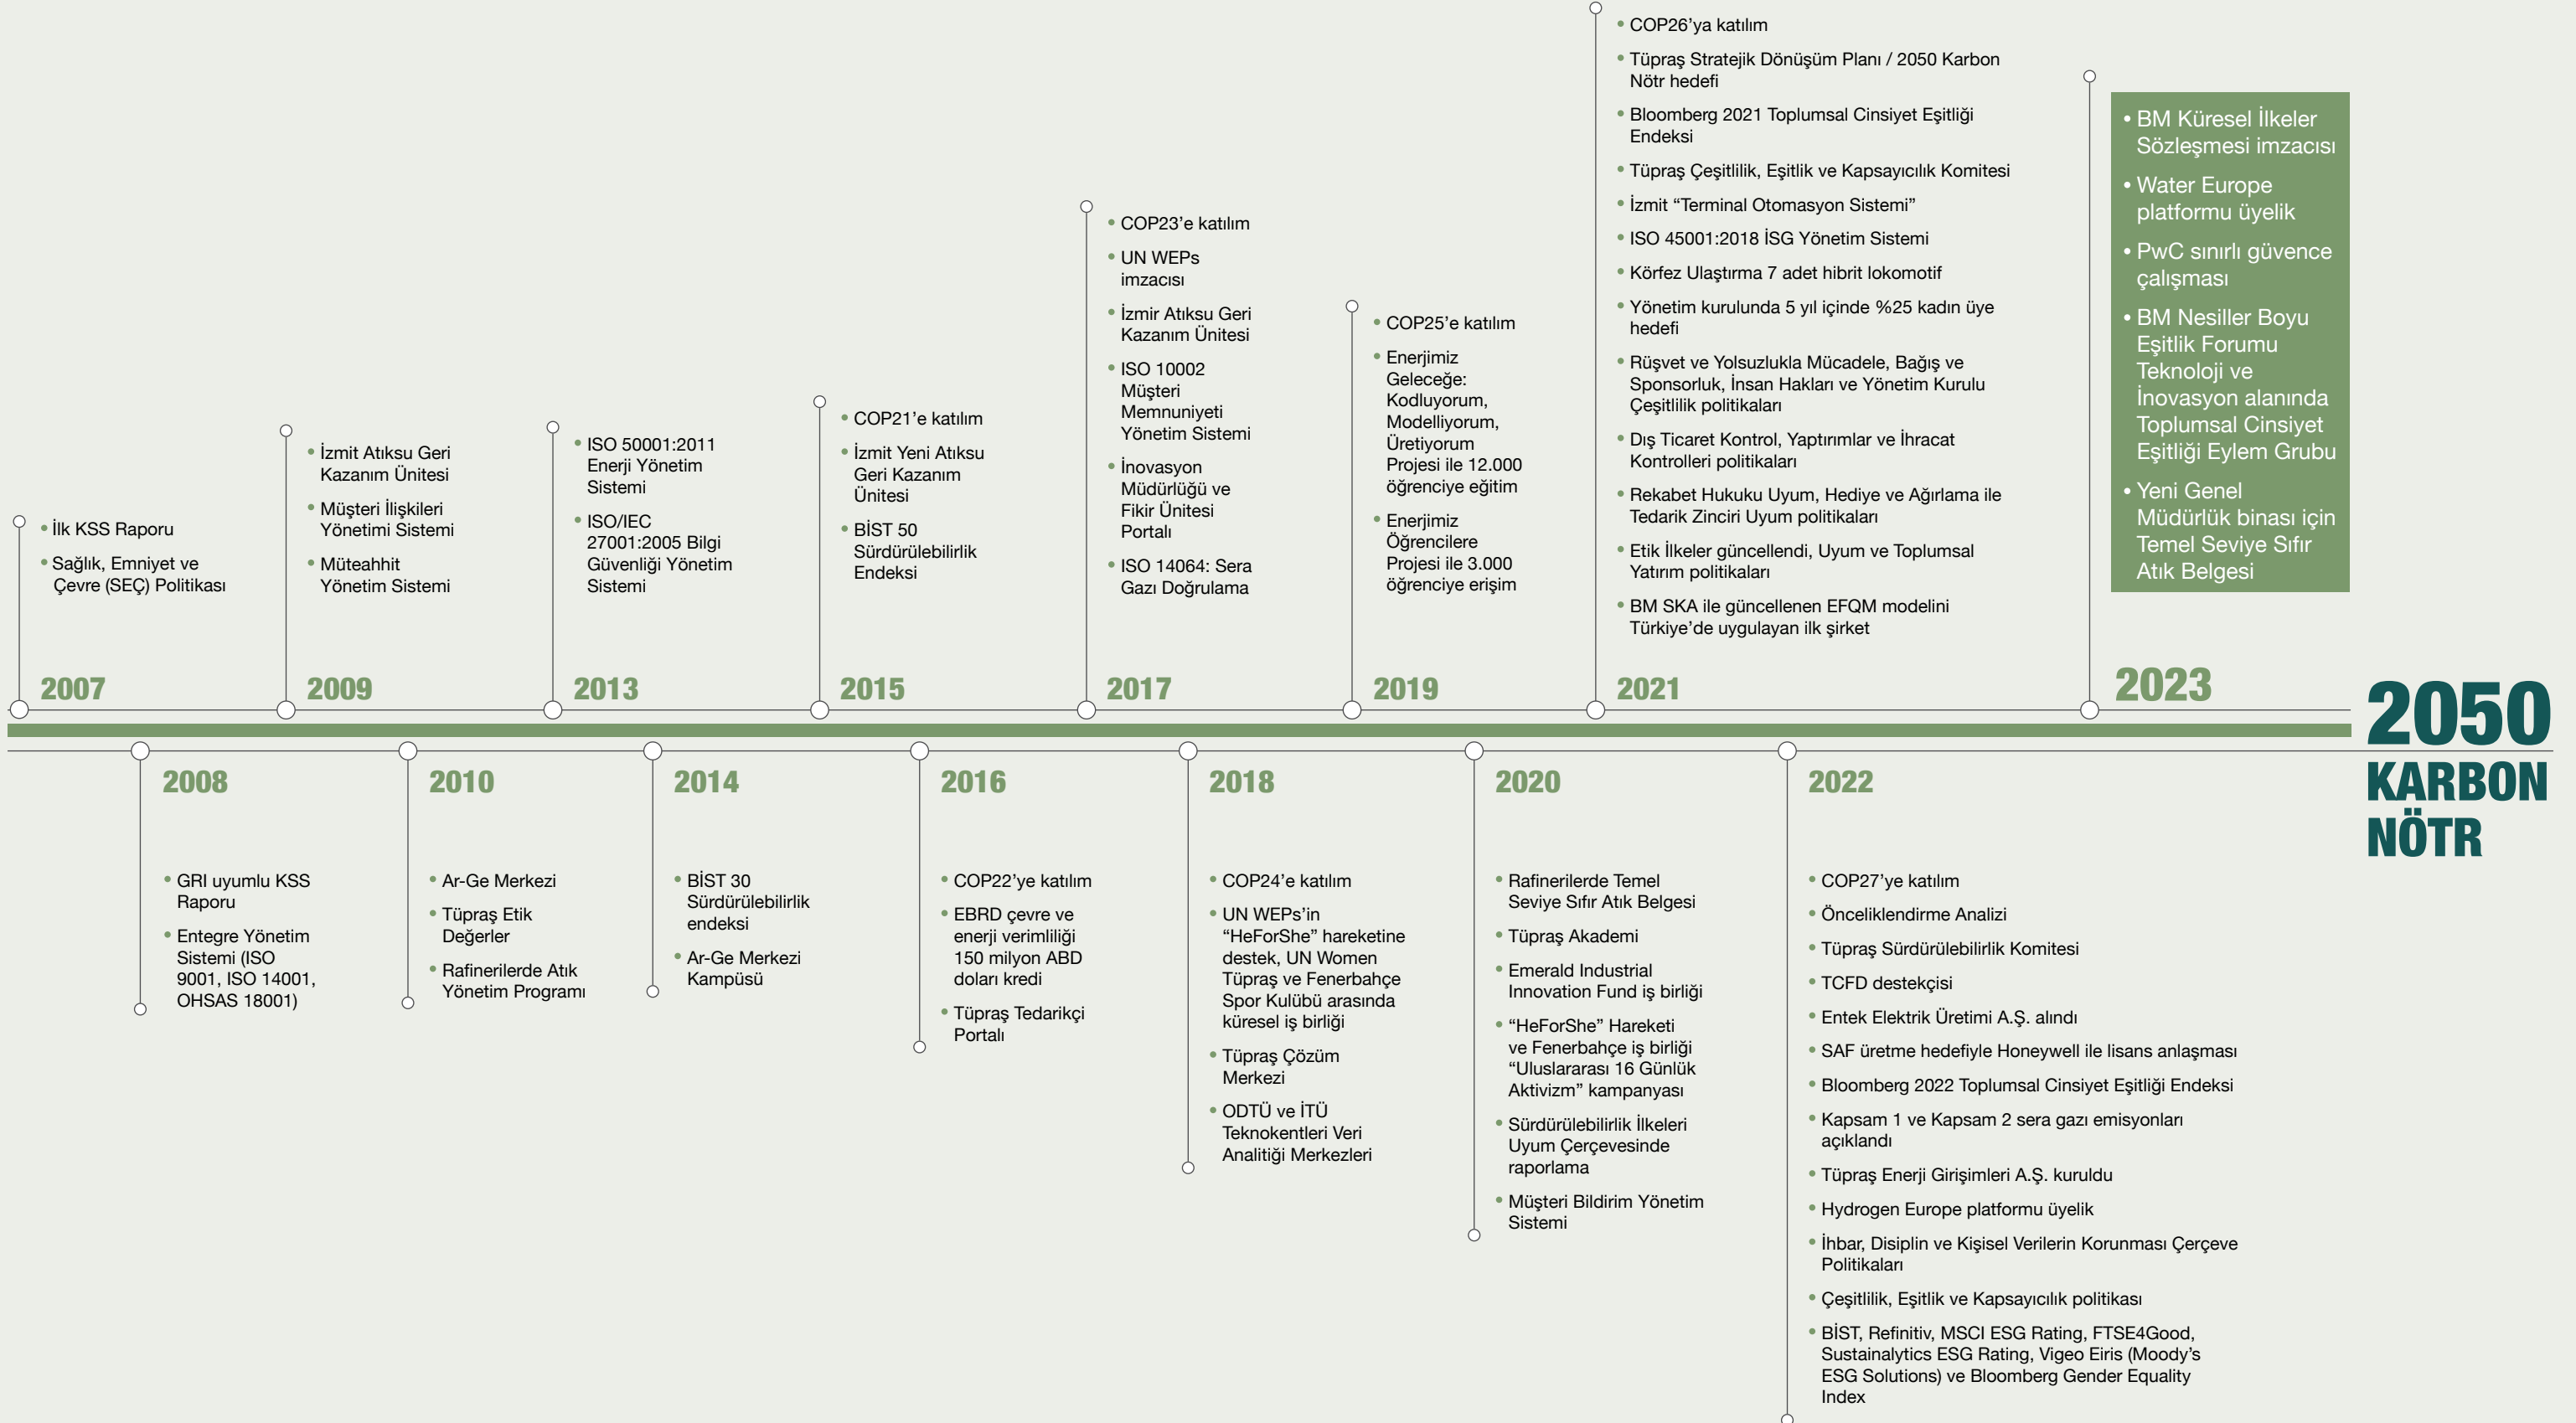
• İlk KSS Raporu
• Sağlık, Emniyet ve Çevre (SEÇ) Politikası

2007

• İzmit Atıksu Geri Kazanım Ünitesi
• Müşteri İlişkileri Yönetimi Sistemi
• Müteahhit Yönetim Sistemi

2009

• ISO 50001:2011 Enerji Yönetim Sistemi
• ISO/IEC 27001:2005 Bilgi Güvenliği Yönetim Sistemi

2013

• COP21'e katılım
• İzmit Yeni Atıksu Geri Kazanım Ünitesi
• BİST 50 Sürdürülebilirlik Endeksi

2015

• COP23'e katılım
• UN WEPs imzacısı
• İzmir Atıksu Geri Kazanım Ünitesi
• ISO 10002 Müşteri Memnuniyeti Yönetim Sistemi
• İnovasyon Müdürlüğü ve Fikir Ünitesi Portalı
• ISO 14064: Sera Gazı Doğrulama

2017

• COP25'e katılım
• Enerjimiz Geleceğe: Kodluyorum, Modelliyorum, Üretiyorum Projesi ile 12.000 öğrenciye eğitim
• Enerjimiz Öğrencilere Projesi ile 3.000 öğrenciye erişim

2019

• COP26'ya katılım
• Tüpraş Stratejik Dönüşüm Planı / 2050 Karbon Nötr hedefi
• Bloomberg 2021 Toplumsal Cinsiyet Eşitliği Endeksi
• Tüpraş Çeşitlilik, Eşitlik ve Kapsayıcılık Komitesi
• İzmit "Terminal Otomasyon Sistemi"
• ISO 45001:2018 İSG Yönetim Sistemi
• Körfez Ulaştırma 7 adet hibrit lokomotif
• Yönetim kurulunda 5 yıl içinde %25 kadın üye hedefi
• Rüşvet ve Yolsuzlukla Mücadele, Bağış ve Sponsorluk, İnsan Hakları ve Yönetim Kurulu Çeşitlilik politikaları
• Dış Ticaret Kontrol, Yaptırımlar ve İhracat Kontrolleri politikaları
• Rekabet Hukuku Uyum, Hediye ve Ağırlama ile Tedarik Zinciri Uyum politikaları
• Etik İlkeler güncellendi, Uyum ve Toplumsal Yatırım politikaları
• BM SKA ile güncellenen EFQM modelini Türkiye'de uygulayan ilk şirket

2021

• BM Küresel İlkeler Sözleşmesi imzacısı
• Water Europe platformu üyelik
• PwC sınırlı güvence çalışması
• BM Nesiller Boyu Eşitlik Forumu Teknoloji ve İnovasyon alanında Toplumsal Cinsiyet Eşitliği Eylem Grubu
• Yeni Genel Müdürlük binası için Temel Seviye Sıfır Atık Belgesi

2023

2050 KARBON NÖTR

2008
• GRI uyumlu KSS Raporu
• Entegre Yönetim Sistemi (ISO 9001, ISO 14001, OHSAS 18001)

2010
• Ar-Ge Merkezi
• Tüpraş Etik Değerler
• Rafinerilerde Atık Yönetim Programı

2014
• BİST 30 Sürdürülebilirlik endeksi
• Ar-Ge Merkezi Kampüsü

2016
• COP22'ye katılım
• EBRD çevre ve enerji verimliliği 150 milyon ABD doları kredi
• Tüpraş Tedarikçi Portalı

2018
• COP24'e katılım
• UN WEPs'in "HeForShe" hareketine destek, UN Women Tüpraş ve Fenerbahçe Spor Kulübü arasında küresel iş birliği
• Tüpraş Çözüm Merkezi
• ODTÜ ve İTÜ Teknokentleri Veri Analitiği Merkezleri

2020
• Rafinerilerde Temel Seviye Sıfır Atık Belgesi
• Tüpraş Akademi
• Emerald Industrial Innovation Fund iş birliği
• "HeForShe" Hareketi ve Fenerbahçe iş birliği "Uluslararası 16 Günlük Aktivizm" kampanyası
• Sürdürülebilirlik İlkeleri Uyum Çerçevesinde raporlama
• Müşteri Bildirim Yönetim Sistemi

2022
• COP27'ye katılım
• Önceliklendirme Analizi
• Tüpraş Sürdürülebilirlik Komitesi
• TCFD destekçisi
• Entek Elektrik Üretimi A.Ş. alındı
• SAF üretme hedefiyle Honeywell ile lisans anlaşması
• Bloomberg 2022 Toplumsal Cinsiyet Eşitliği Endeksi
• Kapsam 1 ve Kapsam 2 sera gazı emisyonları açıklandı
• Tüpraş Enerji Girişimleri A.Ş. kuruldu
• Hydrogen Europe platformu üyelik
• İhbar, Disiplin ve Kişisel Verilerin Korunması Çerçeve Politikaları
• Çeşitlilik, Eşitlik ve Kapsayıcılık politikası
• BİST, Refinitiv, MSCI ESG Rating, FTSE4Good, Sustainalytics ESG Rating, Vigeo Eiris (Moody's ESG Solutions) ve Bloomberg Gender Equality Index